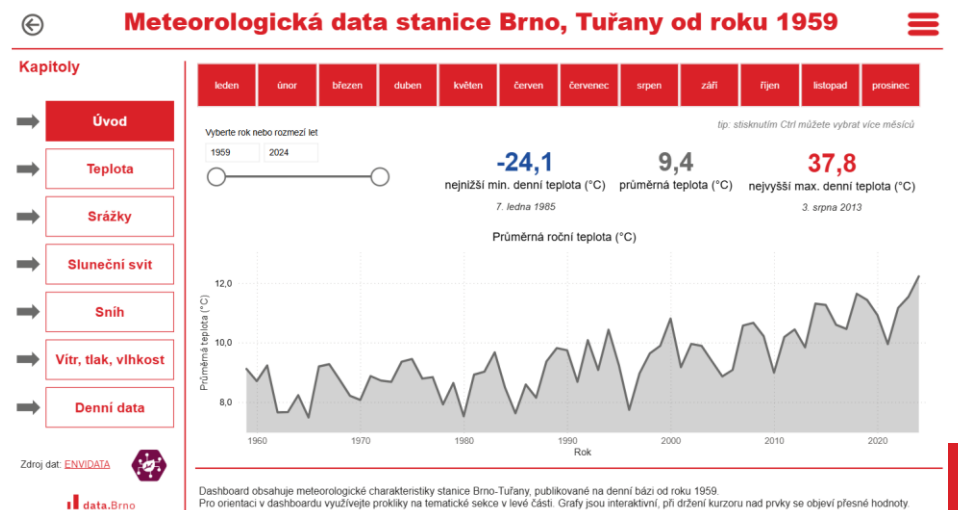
Meteorologická data stanice Brno, Tuřany od roku 1959

Kapitoly

Úvod

Teplota

Srážky

Sluneční svit

Sníh

Vítr, tlak, vlhkost

Denní data

Zdroj dat: ENVIDATA

data.Brno

| leden | únor | březen | duben | květen | červen | červenec | srpen | září | říjen | listopad | prosinec |
|---|---|---|---|---|---|---|---|---|---|---|---|

Vyberte rok nebo rozmezí let

1959 2024

tip: stisknutím Ctrl můžete vybrat více měsíců

-24,1
nejnižší min. denní teplota (°C)
7. ledna 1985

9,4
průměrná teplota (°C)

37,8
nejvyšší max. denní teplota (°C)
3. srpna 2013

Průměrná roční teplota (°C)

Průměrná teplota (°C)

12,0
10,0
8,0

1960 1970 1980 1990 2000 2010 2020
Rok

Dashboard obsahuje meteorologické charakteristiky stanice Brno-Tuřany, publikované na denní bázi od roku 1959.
Pro orientaci v dashboardu využívejte prokliky na tematické sekce v levé části. Grafy jsou interaktivní, při držení kurzoru nad prvky se objeví přesné hodnoty.